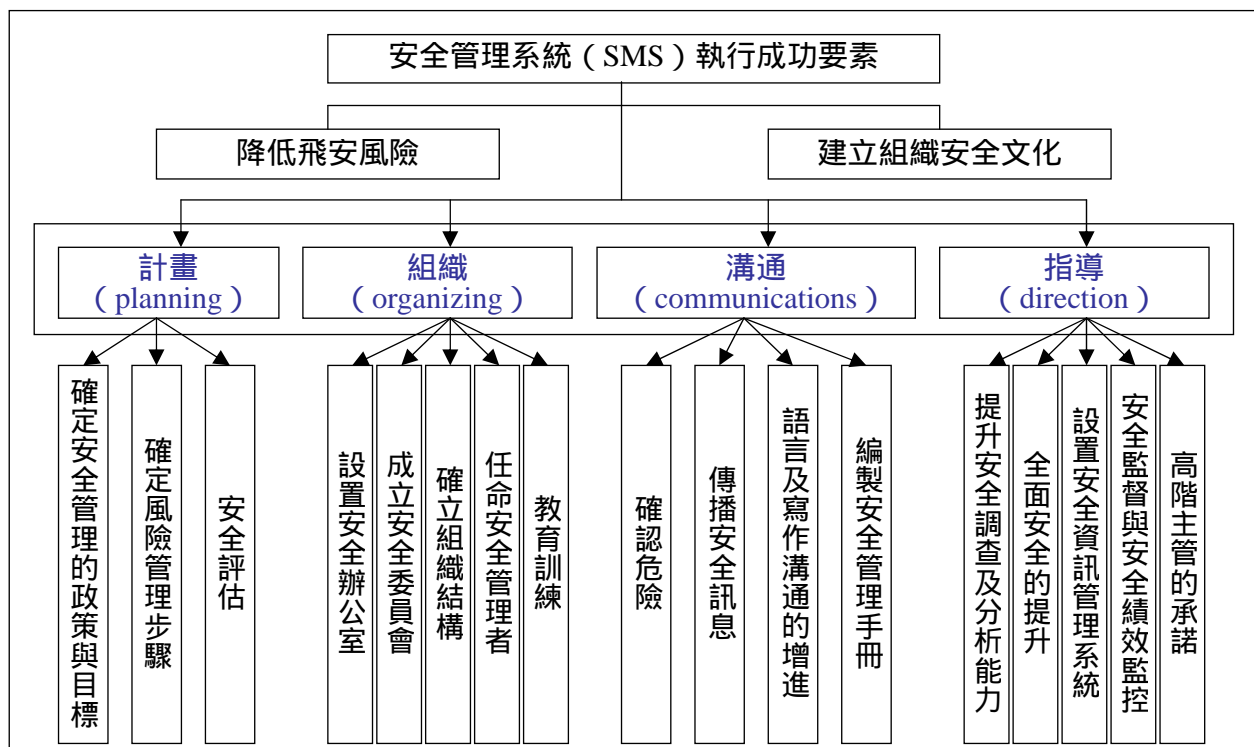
安全管理系統（SMS）執行成功要素

降低飛安風險

建立組織安全文化

計畫
（planning）

組織
（organizing）

溝通
（communications）

指導
（direction）

確定安全管理的政策與目標

確定風險管理步驟

安全評估

設置安全辦公室

成立安全委員會

確立組織結構

任命安全管理者

教育訓練

確認危險

傳播安全訊息

語言及寫作溝通的增進

編製安全管理手冊

提升安全調查及分析能力

全面安全的提升

設置安全資訊管理系統

安全監督與安全績效監控

高階主管的承諾